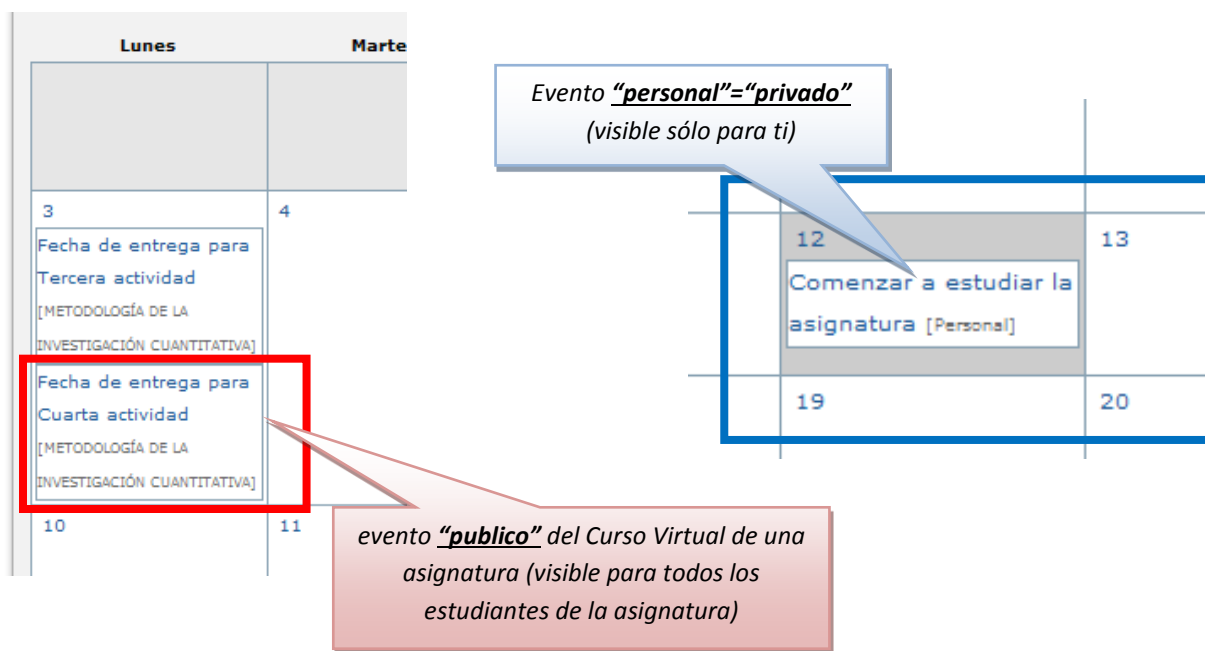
Lunes

Marte

3

Fecha de entrega para Tercera actividad [METODOLOGÍA DE LA INVESTIGACIÓN CUANTITATIVA]

Fecha de entrega para Cuarta actividad [METODOLOGÍA DE LA INVESTIGACIÓN CUANTITATIVA]

4

10

11

Evento *"personal"="privado"* (visible sólo para ti)

12

Comenzar a estudiar la asignatura [Personal]

13

19

20

evento *"publico"* del Curso Virtual de una asignatura (visible para todos los estudiantes de la asignatura)